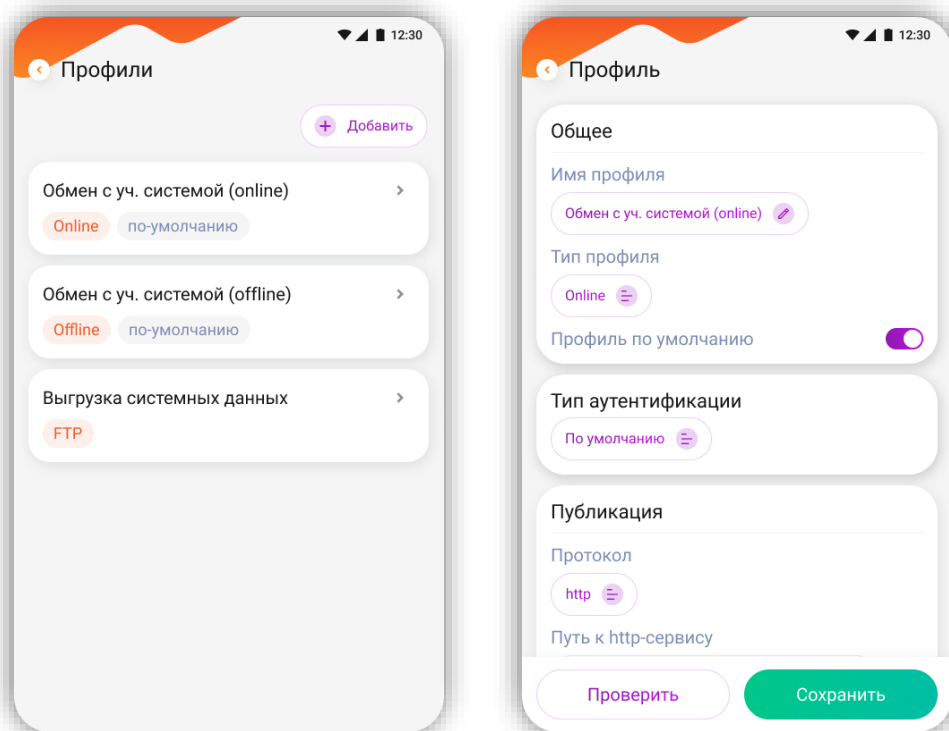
12:30

Профили

Добавить

Обмен с уч. системой (online)

Online

по-умолчанию

Обмен с уч. системой (offline)

Offline

по-умолчанию

Выгрузка системных данных

FTP

12:30

Профиль

Общее

Имя профиля

Обмен с уч. системой (online)

Тип профиля

Online

Профиль по умолчанию

Тип аутентификации

По умолчанию

Публикация

Протокол

http

Путь к http-сервису

Проверить

Сохранить